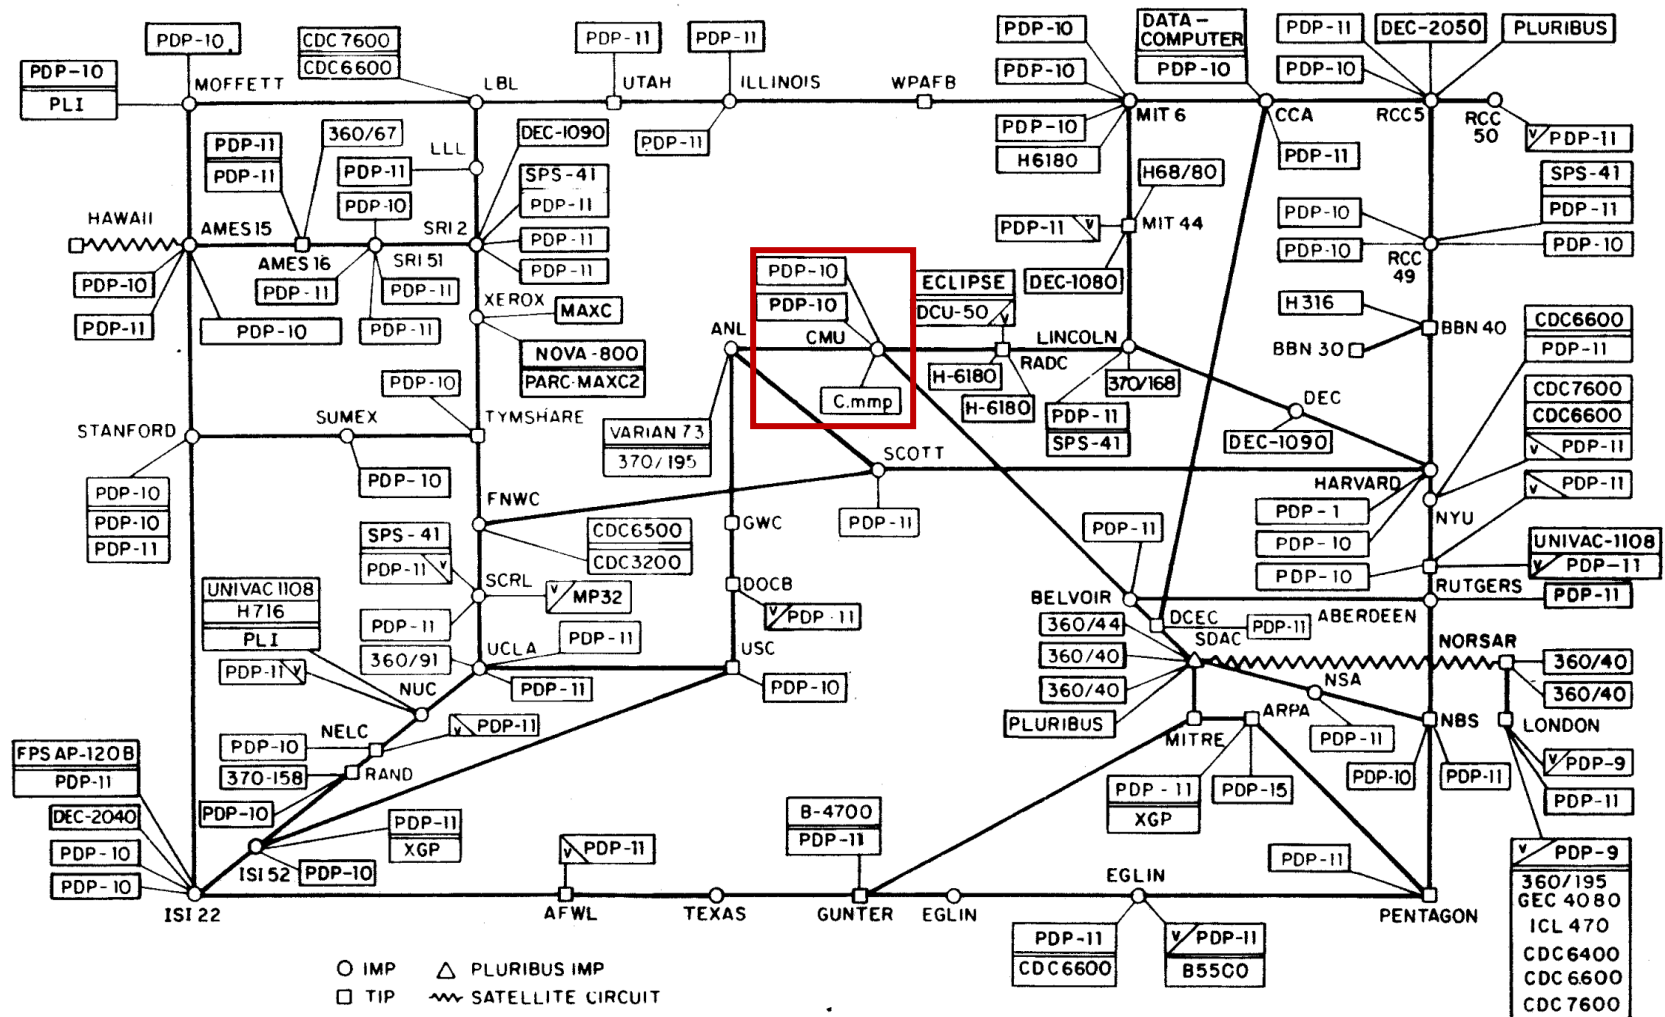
PDP-10
PLI
PDP-10
MOFFETT
CDC 7600
CDC 6600
LBL
PDP-11
UTAH
PDP-11
ILLINOIS
WPAFB
PDP-10
PDP-10
MIT 6
DATA-COMPUTER
PDP-10
CCA
PDP-11
PDP-10
DEC-2050
PLURIBUS
RCC 5
RCC 50
PDP-11

PDP-11
PDP-11
360/67
LLL
PDP-11
PDP-10
DEC-1090
SPS-41
PDP-11
PDP-11
PDP-11
SRI 2
PDP-11
PDP-10
H6180
PDP-11
H68/80
MIT 44
PDP-11
PDP-10
PDP-10
SPS-41
PDP-11
PDP-10
RCC 49

HAWAII
AMES 15
AMES 16
PDP-11
SRI 51
PDP-11
PDP-10
PDP-11
PDP-10
PDP-11
XEROX
MAXC
NOVA-800
PARC-MAXC2

PDP-10
PDP-10
CMU
C.mmp
ANL
ECLIPSE
DCU-50
DEC-1080
LINCOLN
RADC
H-6180
H-6180
370/168
PDP-11
SPS-41
H316
BBN 40
BBN 30
CDC6600
PDP-11

PDP-10
STANFORD
SUMEX
TYMSHARE
VARIAN 73
370/195
PDP-10
PDP-10
PDP-10
PDP-11
SCOTT
PDP-11
DEC
DEC-1090
CDC7600
CDC6600
PDP-11
PDP-11
HARVARD
NYU

FNWC
CDC6500
CDC3200
GWC
SPS-41
PDP-11
SCRL
MP32
DOCB
PDP-11
PDP-11
PDP-1
PDP-10
PDP-10
UNIVAC-1108
PDP-11
RUTGERS
PDP-11

UNIVAC 1108
H716
PLI
PDP-11
360/91
PDP-11
UCLA
USC
PDP-11
PDP-10
PDP-11
NUC
BELVOIR
DCEC
PDP-11
ABERDEEN
SDAC
360/44
360/40
360/40
PLURIBUS
NORSAR
360/40
360/40
NSA
LONDON

FPS AP-120B
PDP-11
NELC
PDP-11
PDP-10
RAND
370-158
DEC-2040
PDP-10
PDP-11
XGP
MITRE
ARPA
PDP-11
PDP-10
NBS
PDP-11
PDP-9
PDP-11
PDP-11
XGP
PDP-15

PDP-10
PDP-10
ISI 52
PDP-10
ISI 22
PDP-11
AFWL
TEXAS
B-4700
PDP-11
GUNTER
EGLIN
EGLIN
PDP-11
PENTAGON
PDP-9
360/195
GEC 4080
ICL 470
CDC6400
CDC 6600
CDC 7600

PDP-11
CDC6600
PDP-11
B5500

IMP
TIP
PLURIBUS IMP
SATELLITE CIRCUIT